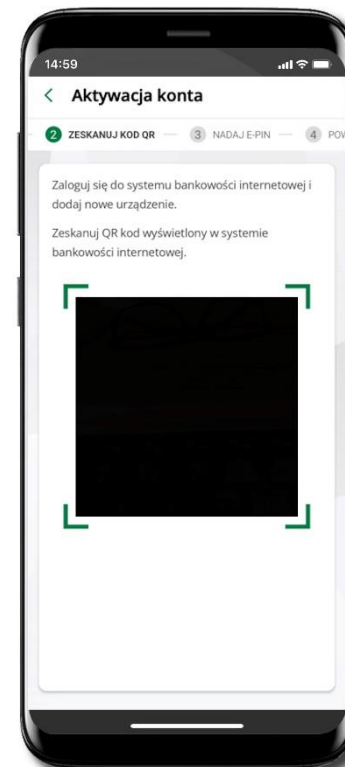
14:59

< Aktywacja konta

2 ZESKANUJ KOD QR 3 NADAJ E-PIN 4 POW

Zaloguj się do systemu bankowości internetowej i dodaj nowe urządzenie.

Zeskanuj QR kod wyświetlony w systemie bankowości internetowej.